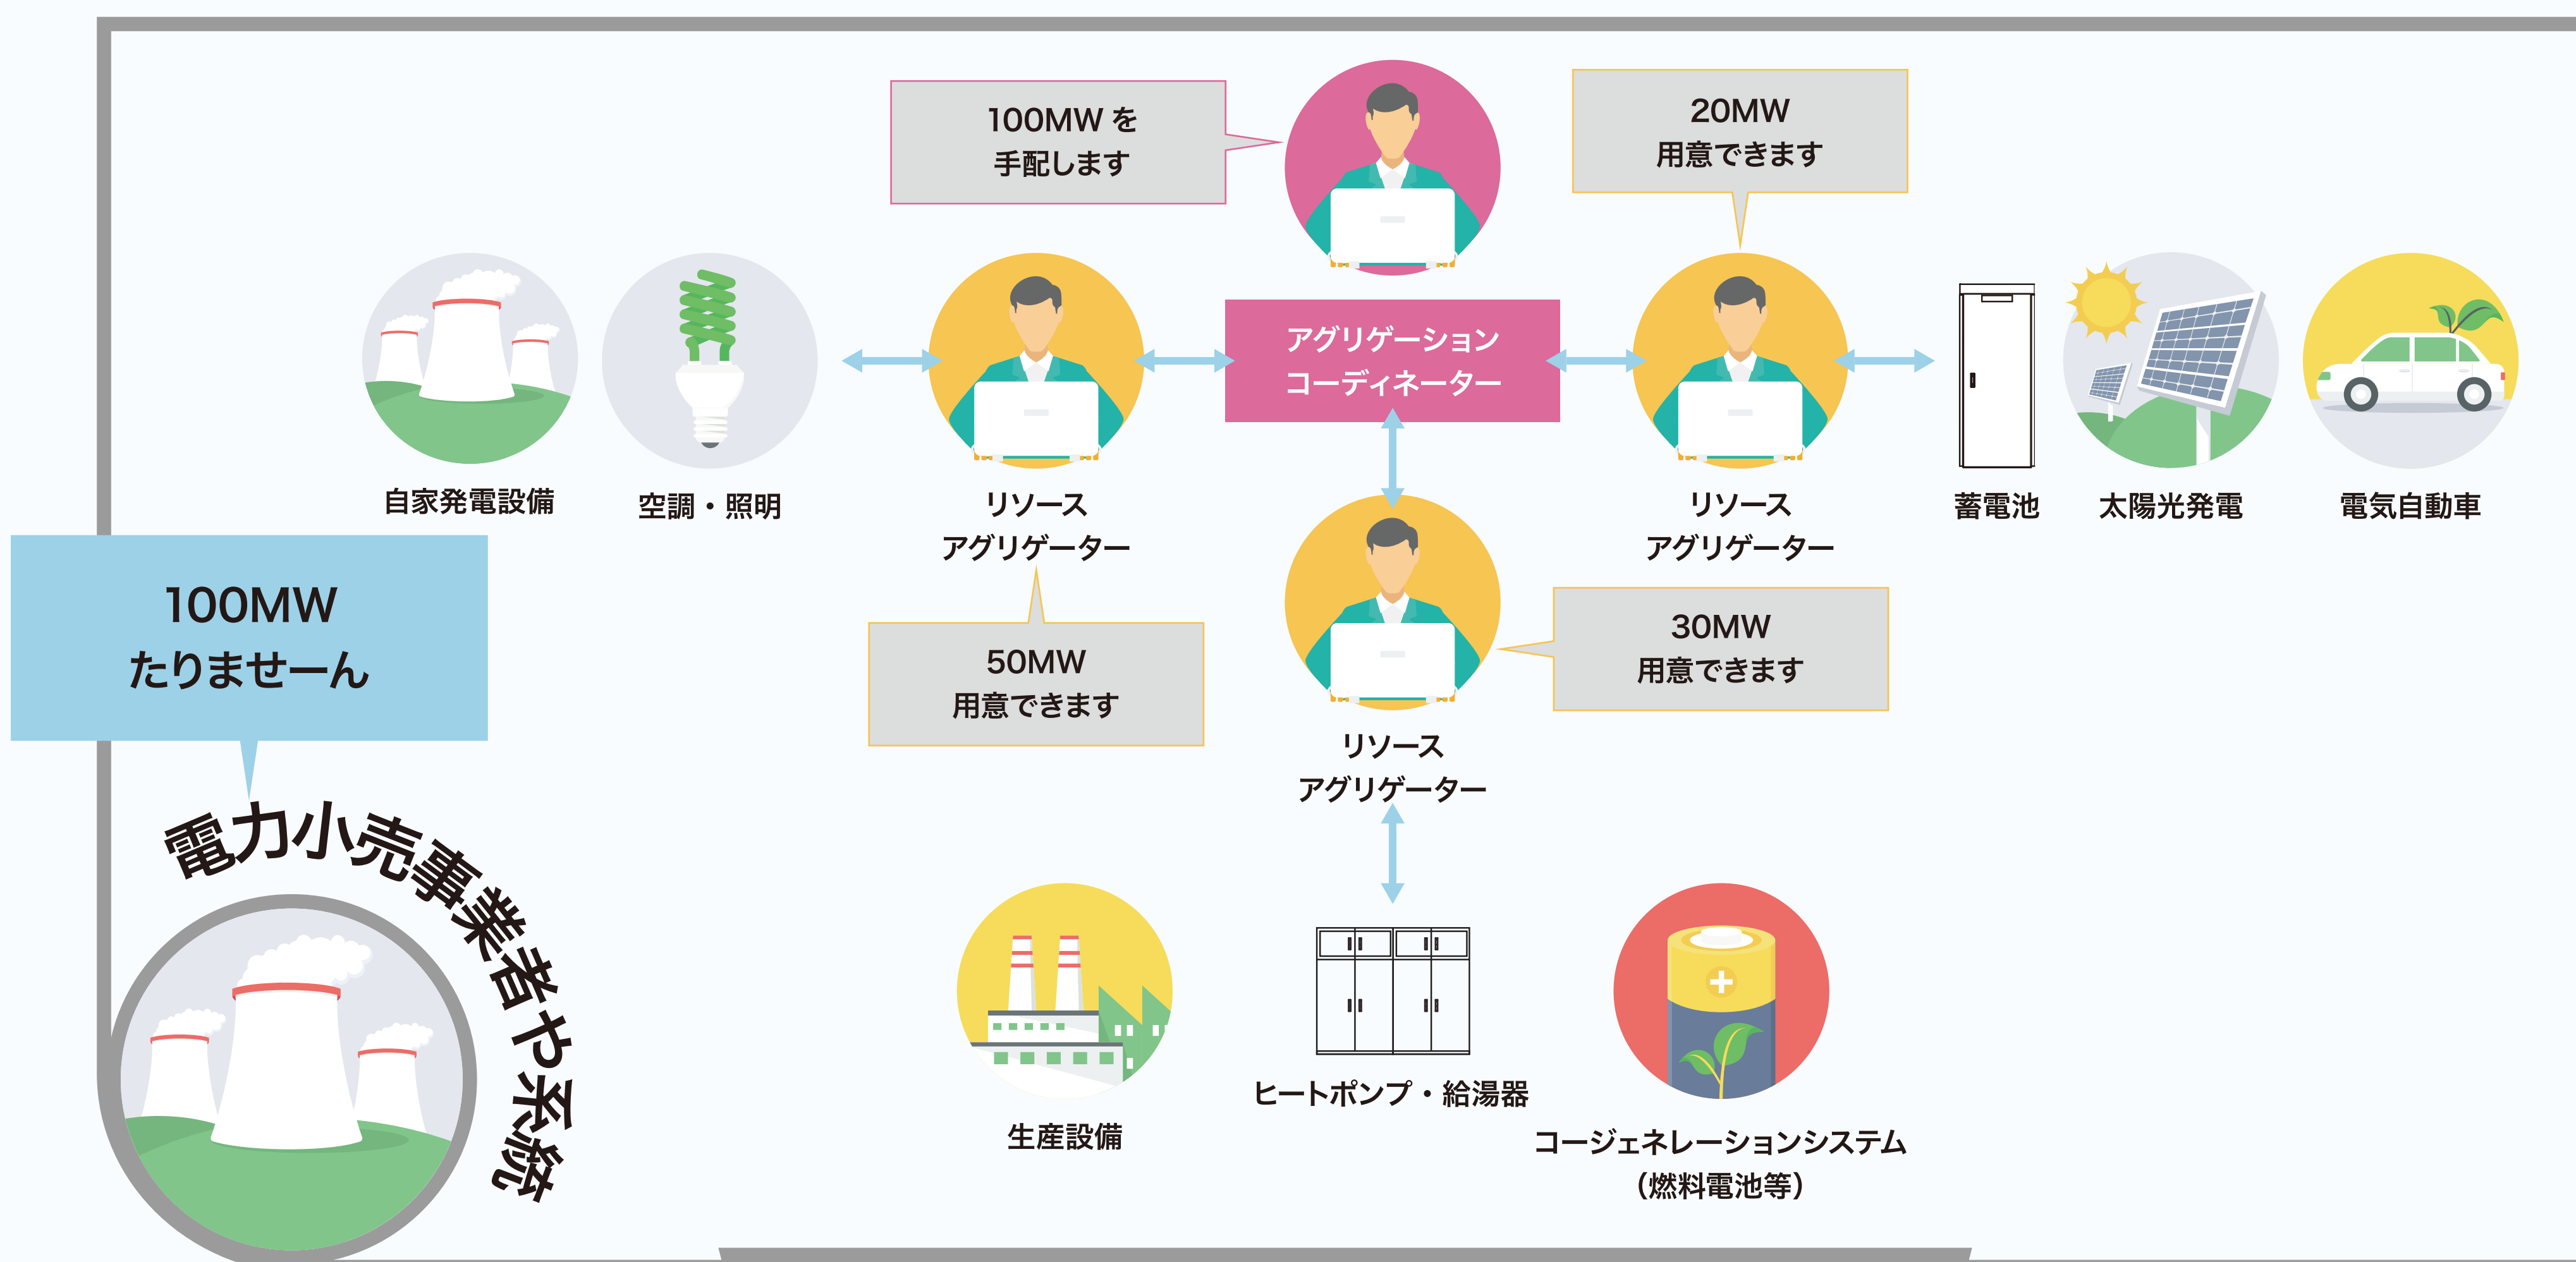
100MW を
手配します

20MW
用意できます

アグリゲーション
コーディネーター

自家発電設備

空調・照明

リソース
アグリゲーター

リソース
アグリゲーター

蓄電池

太陽光発電

電気自動車

100MW
たりませーん

50MW
用意できます

リソース
アグリゲーター

30MW
用意できます

電力小売事業者や系統

生産設備

ヒートポンプ・給湯器

コージェネレーションシステム
(燃料電池等)